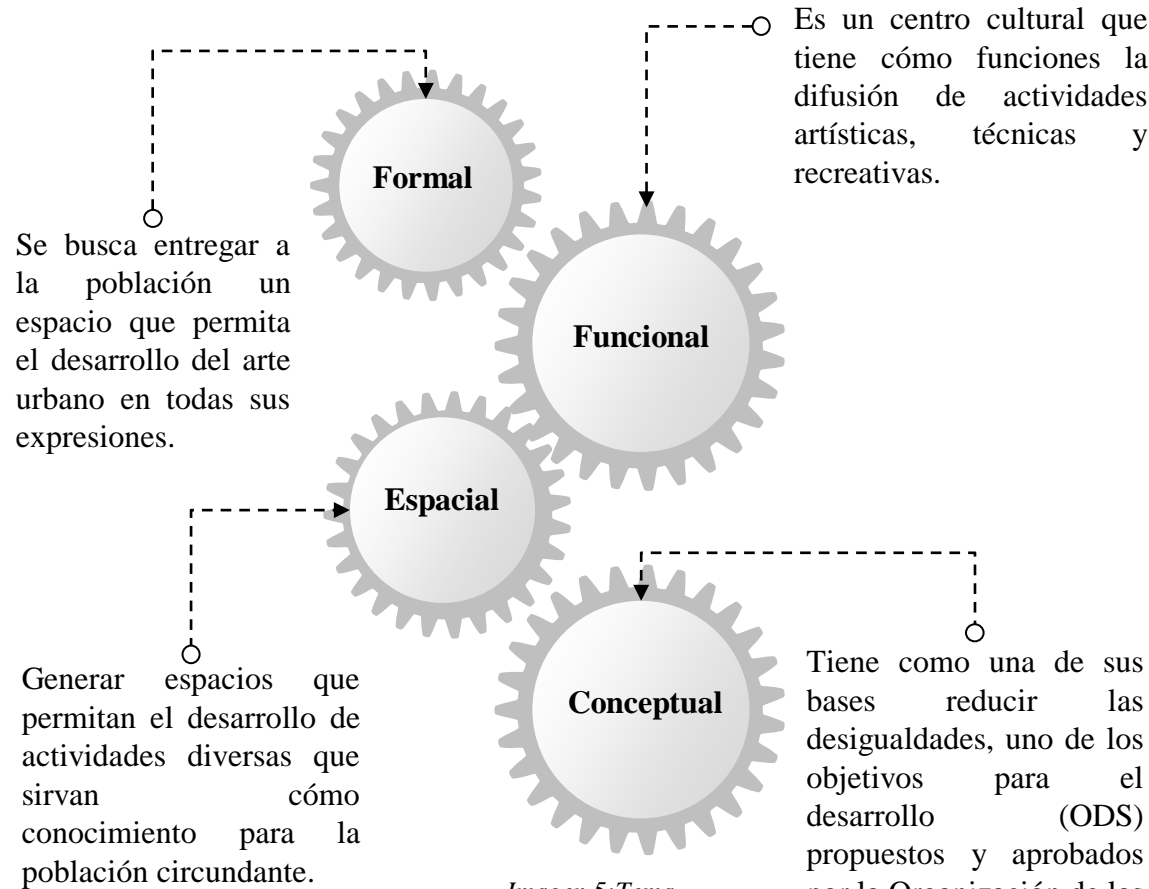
Es un centro cultural que tiene cómo funciones la difusión de actividades artísticas, técnicas y recreativas.

Formal

Se busca entregar a la población un espacio que permita el desarrollo del arte urbano en todas sus expresiones.

Funcional

Espacial

Generar espacios que permitan el desarrollo de actividades diversas que sirvan cómo conocimiento para la población circundante.

Conceptual

Tiene como una de sus bases reducir las desigualdades, uno de los objetivos para el desarrollo (ODS) propuestos y aprobados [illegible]

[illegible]